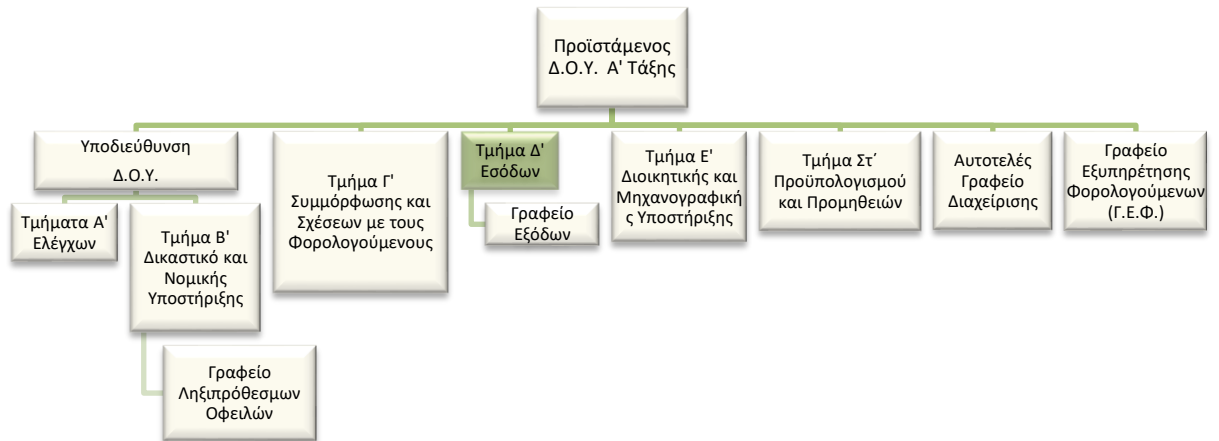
Προϊστάμενος
Δ.Ο.Υ. Α' Τάξης

Υποδιεύθυνση
Δ.Ο.Υ.

Τμήματα Α' Ελέγχων

Τμήμα Β' Δικαστικό και Νομικής Υποστήριξης

Γραφείο Ληξιπρόθεσμων Οφειλών

Τμήμα Γ' Συμμόρφωσης και Σχέσεων με τους Φορολογούμενους

Τμήμα Δ' Εσόδων

Γραφείο Εξόδων

Τμήμα Ε' Διοικητικής και Μηχανογραφικής Υποστήριξης

Τμήμα Στ΄ Προϋπολογισμού και Προμηθειών

Αυτοτελές Γραφείο Διαχείρισης

Γραφείο Εξυπηρέτησης Φορολογούμενων (Γ.Ε.Φ.)